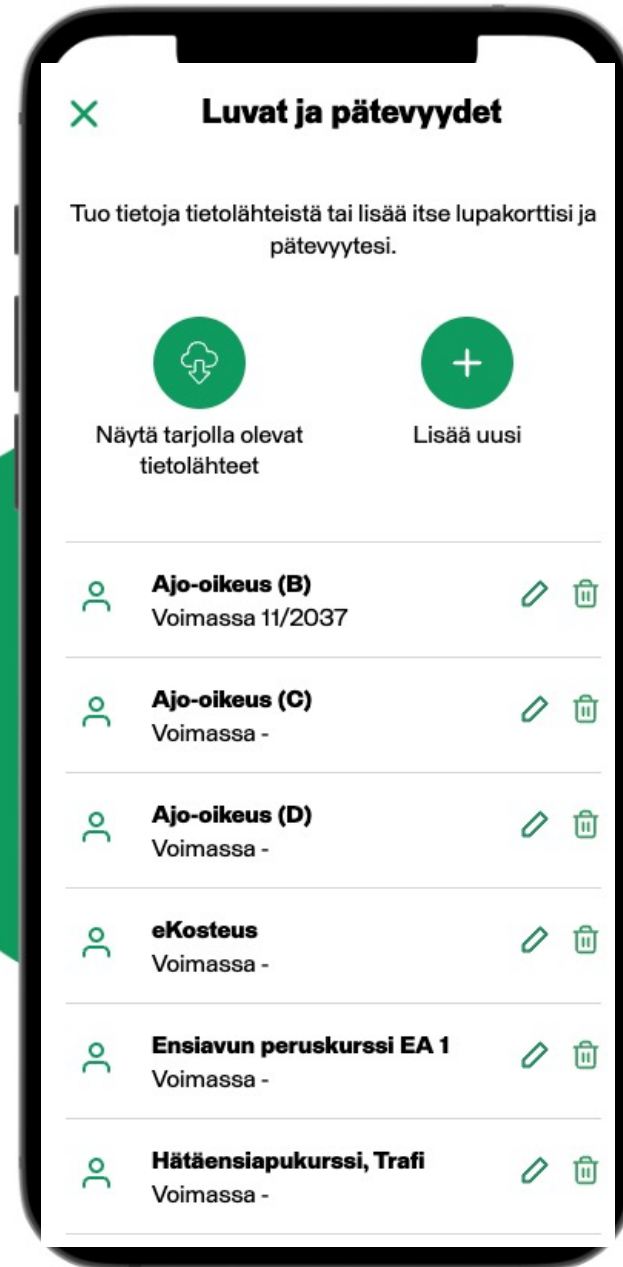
Luvat ja pätevyydet

Tuo tietoja tietolähteistä tai lisää itse lupakorttisi ja pätevyytesi.

Näytä tarjolla olevat tietolähteet

Lisää uusi

Ajo-oikeus (B)
Voimassa 11/2037

Ajo-oikeus (C)
Voimassa -

Ajo-oikeus (D)
Voimassa -

eKosteus
Voimassa -

Ensiavun peruskurssi EA 1
Voimassa -

Hätäensiapukurssi, Trafi
Voimassa -